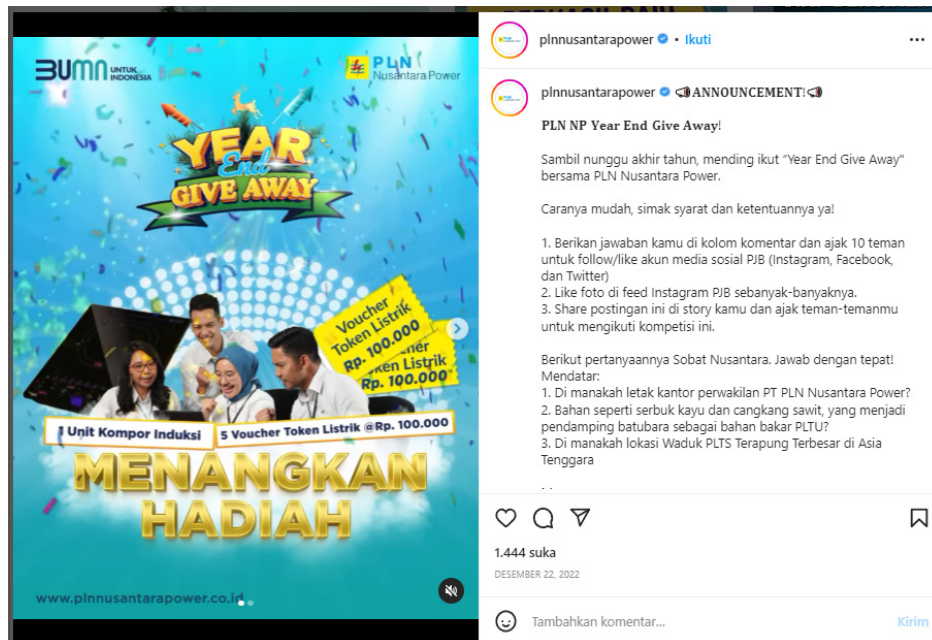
BUMN UNTUK INDONESIA

PLN Nusantara Power

YEAR End GIVE AWAY

Voucher Token Listrik Rp. 100.000

Voucher Token Listrik Rp. 100.000

1 Unit Kompor Induksi

5 Voucher Token Listrik @Rp. 100.000

MENANGKAN HADIAH

www.plnnusantarapower.co.id

plnnusantarapower • Ikuti

plnnusantarapower 📢ANNOUNCEMENT!📢

PLN NP Year End Give Away!

Sambil nunggu akhir tahun, mending ikut "Year End Give Away" bersama PLN Nusantara Power.

Caranya mudah, simak syarat dan ketentuannya ya!

1. Berikan jawaban kamu di kolom komentar dan ajak 10 teman untuk follow/like akun media sosial PJB (Instagram, Facebook, dan Twitter)
2. Like foto di feed Instagram PJB sebanyak-banyaknya.
3. Share postingan ini di story kamu dan ajak teman-temanmu untuk mengikuti kompetisi ini.

Berikut pertanyaannya Sobat Nusantara. Jawab dengan tepat!
Mendatar:
1. Di manakah letak kantor perwakilan PT PLN Nusantara Power?
2. Bahan seperti serbuk kayu dan cangkang sawit, yang menjadi pendamping batubara sebagai bahan bakar PLTU?
3. Di manakah lokasi Waduk PLTS Terapung Terbesar di Asia Tenggara

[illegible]

1.444 suka

DESEMBER 22, 2022

Tambahkan komentar...

Kirim